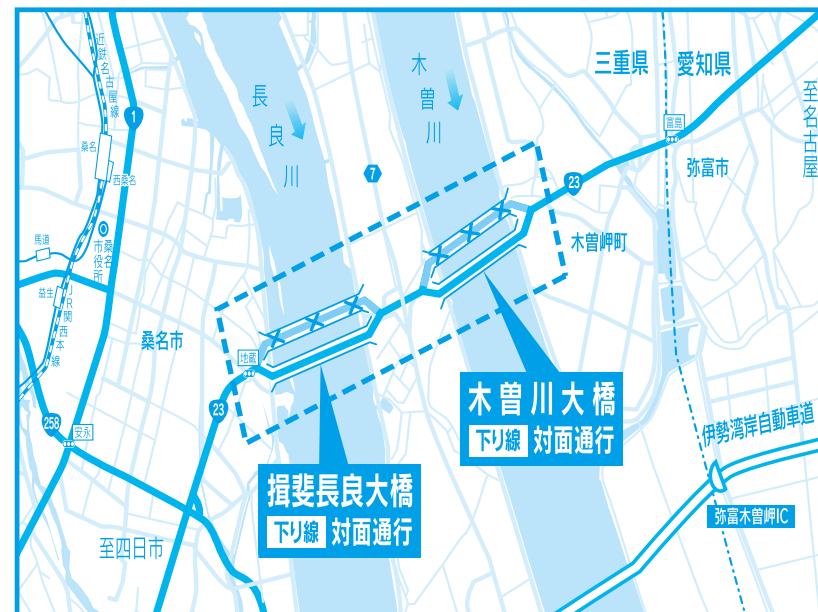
三重県　愛知県

至名古屋

長良川

木曽川

近鉄名古屋線

1

7

23

桑名

西桑名

富島

弥富市

木曽岬町

馬道

桑名市役所

益生

JR関西本線

桑名市

地蔵

258

安永

23

木曽川大橋
下り線　対面通行

揖斐長良大橋
下り線　対面通行

伊勢湾岸自動車道

弥富木曽岬IC

至四日市